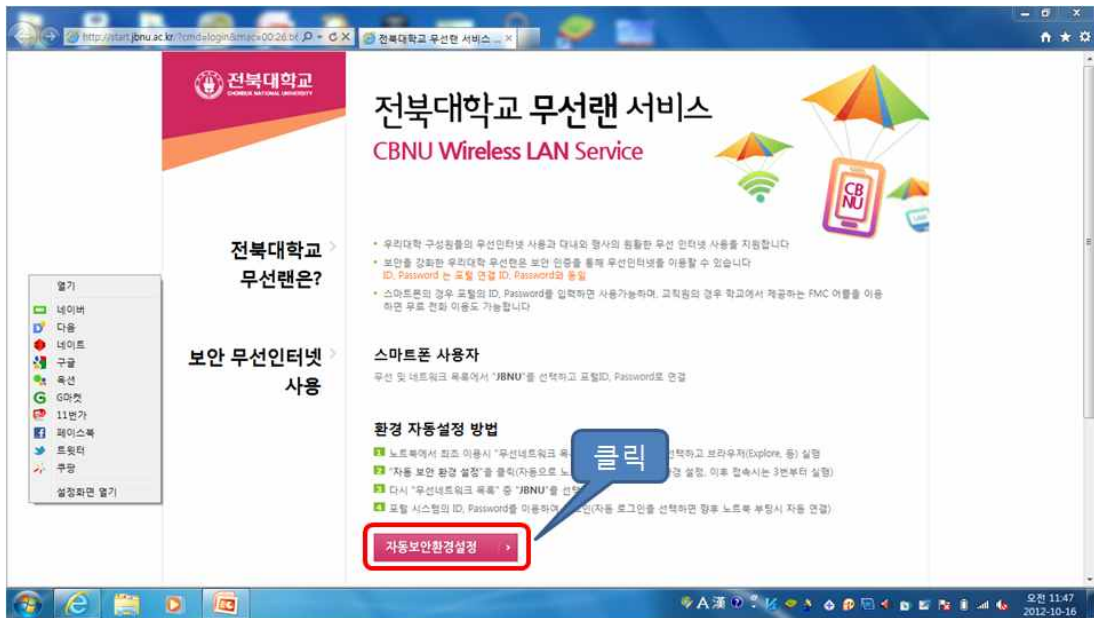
http://start.jbnu.ac.kr/?cmd=login&mac=00:26:b(
전북대학교 무선랜 서비스 ... ×

전북대학교
CHONBUK NATIONAL UNIVERSITY

전북대학교 무선랜 서비스
CBNU Wireless LAN Service

CB NU

전북대학교 무선랜은?

• 우리대학 구성원들의 무선인터넷 사용과 대내외 행사의 원활한 무선 인터넷 사용을 지원합니다
• 보안을 강화한 우리대학 무선랜은 보안 인증을 통해 무선인터넷을 이용할 수 있습니다
ID, Password는 포털 연결 ID, Password와 동일
• 스마트폰의 경우 포털의 ID, Password를 입력하면 사용가능하며, 교직원의 경우 학교에서 제공하는 FMC 어플을 이용하면 무료 전화 이용도 가능합니다

보안 무선인터넷 사용

스마트폰 사용자
무선 및 네트워크 목록에서 "JBNU"를 선택하고 포털ID, Password로 연결

환경 자동설정 방법
1 노트북에서 최초 이용시 "무선네트워크 목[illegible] 선택하고 브라우저(Explore, 등) 실행
2 "자동 보안 환경 설정"을 클릭(자동으로 노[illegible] 경 설정, 이후 접속시는 3번부터 실행)
3 다시 "무선네트워크 목록" 중 "JBNU"를 선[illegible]
4 포털 시스템의 ID, Password를 이용하여 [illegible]인(자동 로그인을 선택하면 향후 노트북 부팅시 자동 연결)

클릭

자동보안환경설정 ›

열기
네이버
다음
네이트
구글
옥션
G마켓
11번가
페이스북
트위터
쿠팡
설정화면 열기

오전 11:47
2012-10-16